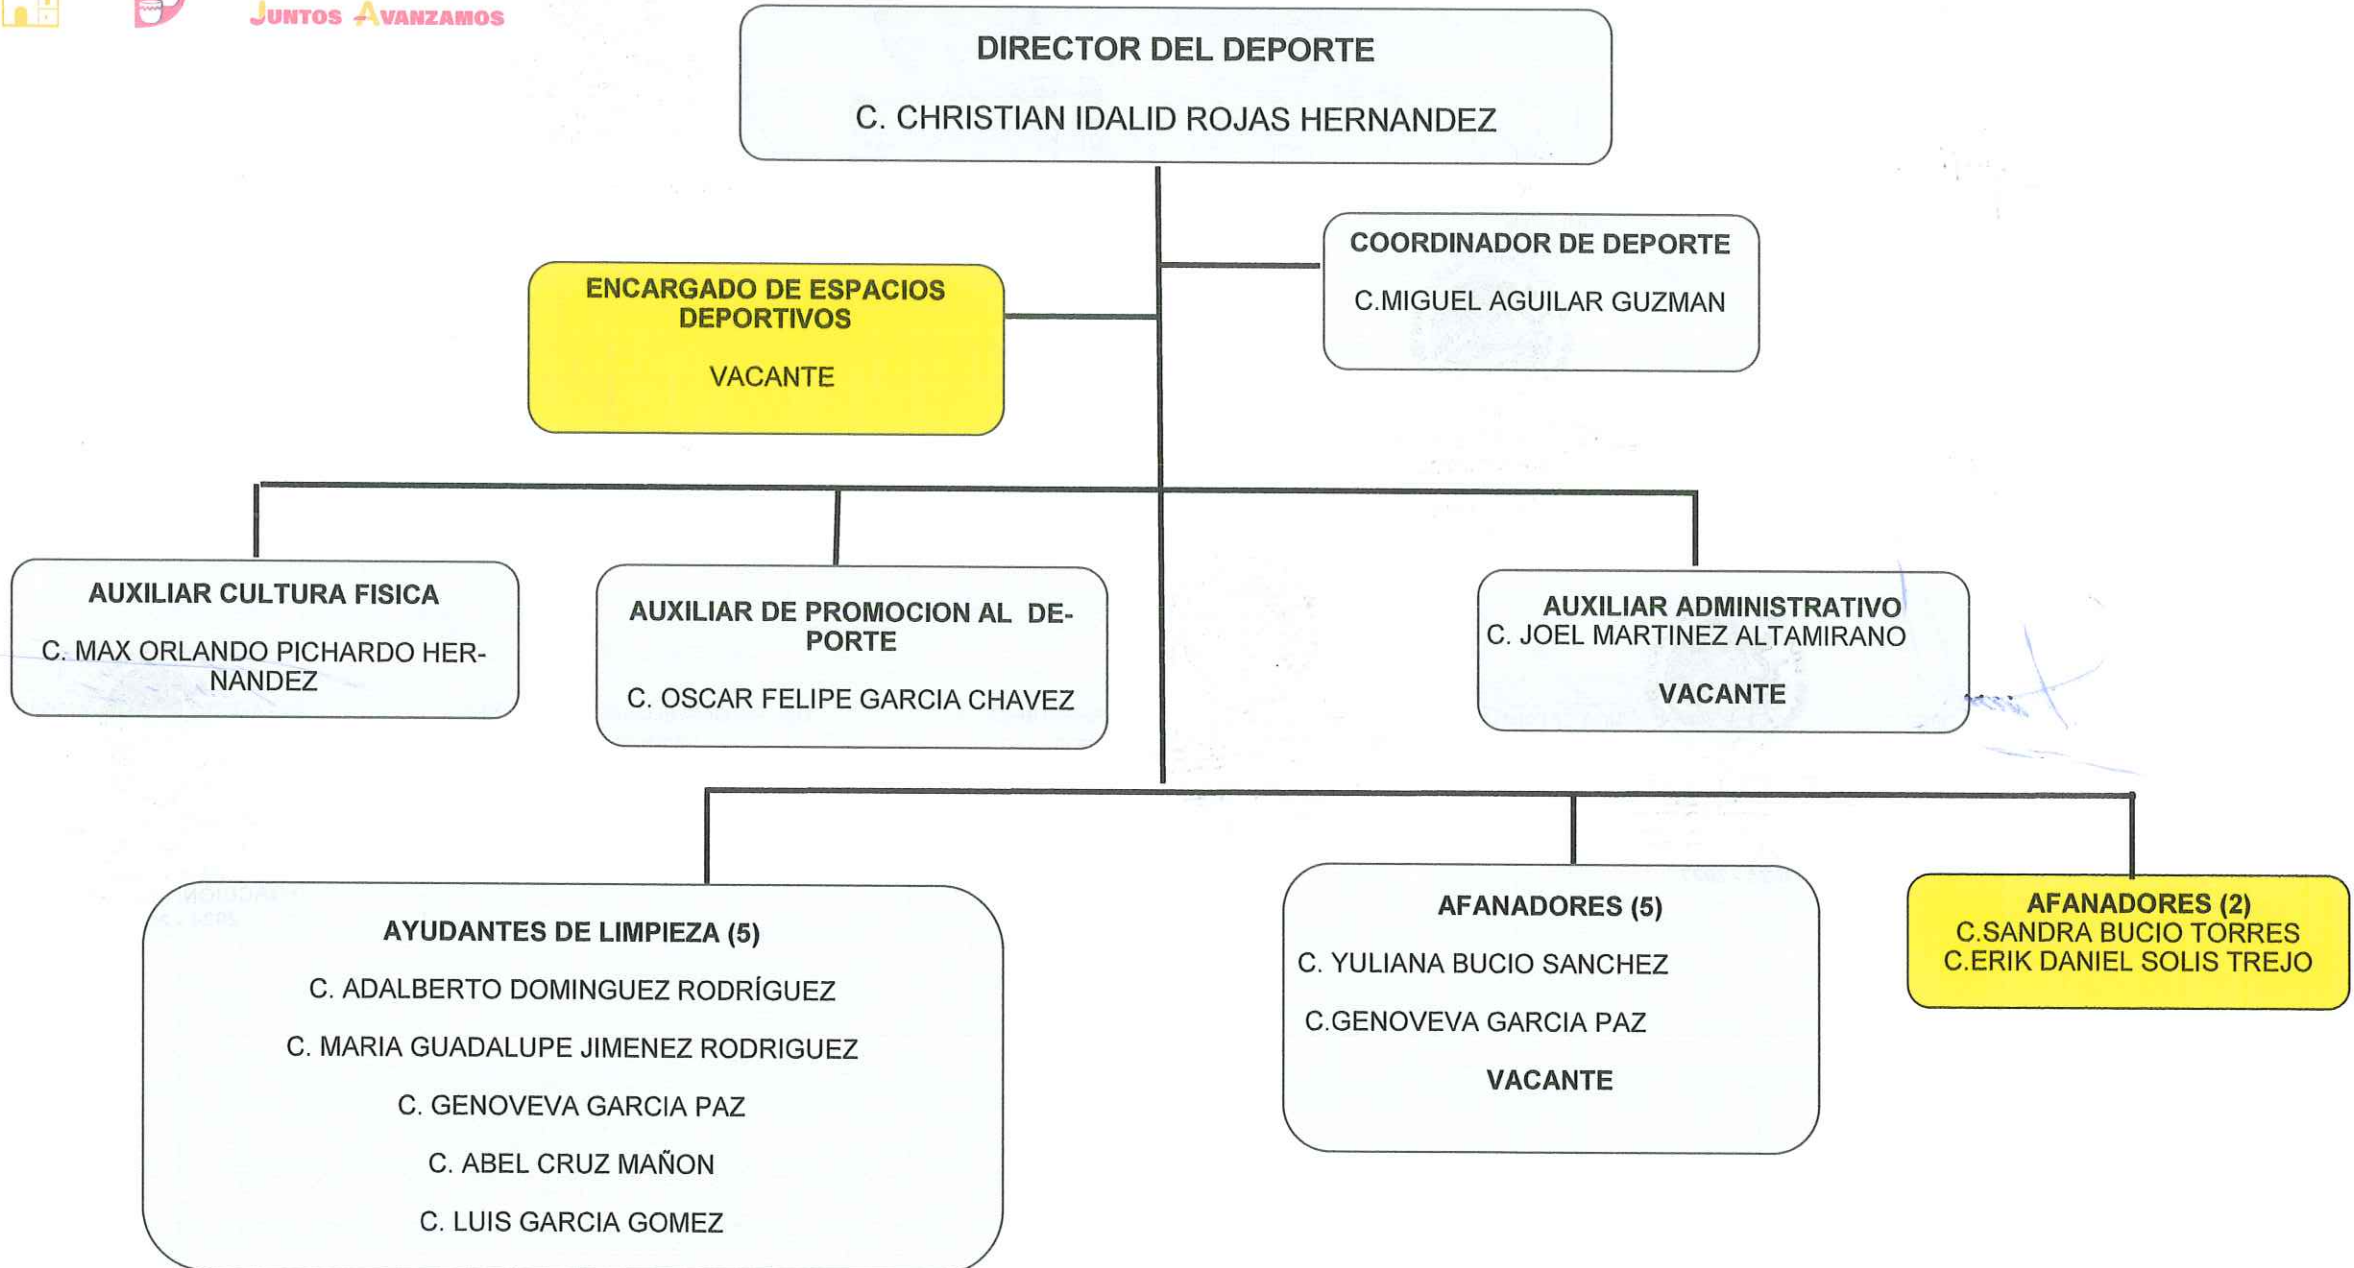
JUNTOS AVANZAMOS

DIRECTOR DEL DEPORTE

C. CHRISTIAN IDALID ROJAS HERNANDEZ

COORDINADOR DE DEPORTE

C.MIGUEL AGUILAR GUZMAN

ENCARGADO DE ESPACIOS DEPORTIVOS

VACANTE

AUXILIAR CULTURA FISICA

C. MAX ORLANDO PICHARDO HERNANDEZ

AUXILIAR DE PROMOCION AL DEPORTE

C. OSCAR FELIPE GARCIA CHAVEZ

AUXILIAR ADMINISTRATIVO
C. JOEL MARTINEZ ALTAMIRANO

VACANTE

AYUDANTES DE LIMPIEZA (5)

C. ADALBERTO DOMINGUEZ RODRÍGUEZ

C. MARIA GUADALUPE JIMENEZ RODRIGUEZ

C. GENOVEVA GARCIA PAZ

C. ABEL CRUZ MAÑON

C. LUIS GARCIA GOMEZ

AFANADORES (5)

C. YULIANA BUCIO SANCHEZ

C.GENOVEVA GARCIA PAZ

VACANTE

AFANADORES (2)
C.SANDRA BUCIO TORRES
C.ERIK DANIEL SOLIS TREJO